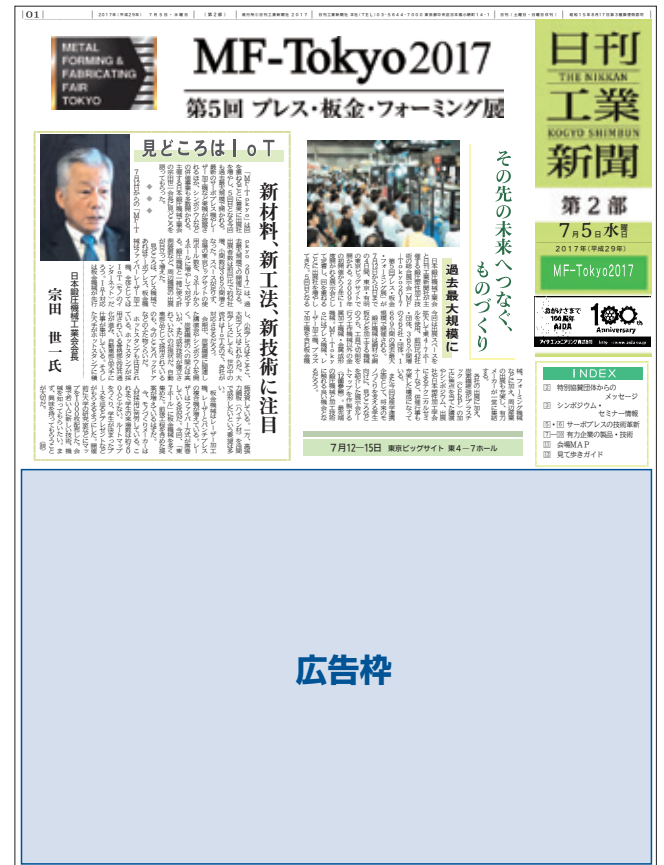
01 2017年(平成29年) 7月5日・水曜日 (第2部) 日刊工業新聞 MF-Tokyo2017

METAL FORMING & FABRICATING FAIR TOKYO

MF-Tokyo2017

第5回 プレス・板金・フォーミング展

日刊工業新聞
THE NIKKAN KOGYO SHIMBUN

第2部

7月5日水曜日

2017年(平成29年)

MF-Tokyo2017

おかげさまで100周年 AIDA

100th Anniversary

見どころはIoT

新材料、新工法、新技術に注目

日本鍛圧機械工業会会長

宗田 世一氏

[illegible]

その先の未来へつなぐ、ものづくり

過去最大規模に

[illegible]

7月12~15日 東京ビッグサイト 東4~7ホール

INDEX
特別協賛団体からのメッセージ
シンポジウム・セミナー情報
サーボプレスの技術革新
有力企業の製品・技術
会場MAP
見て歩きガイド

広告枠